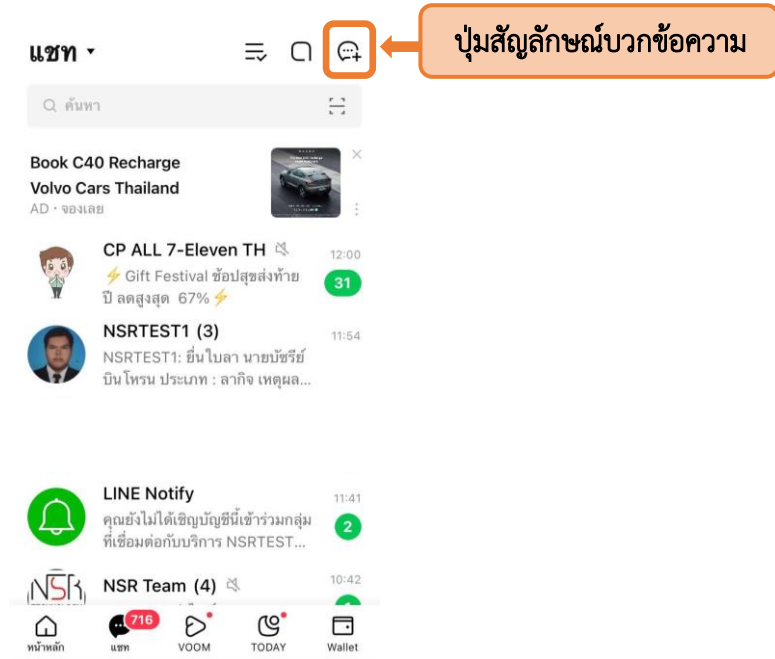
แชท ▾

ปุ่มสัญลักษณ์บวกข้อความ

ค้นหา

Book C40 Recharge
Volvo Cars Thailand
AD • จองเลย

CP ALL 7-Eleven TH
⚡Gift Festival ช้อปสุขส่งท้ายปี ลดสูงสุด 67%⚡
12:00
31

NSRTEST1 (3)
NSRTEST1: ยื่นใบลา นายบัชรีย์ บินโหรน ประเภท : ลากิจ เหตุผล...
11:54

LINE Notify
คุณยังไม่ได้เชิญบัญชีนี้เข้าร่วมกลุ่มที่เชื่อมต่อกับบริการ NSRTEST...
11:41
2

NSR Team (4)
10:42

หน้าหลัก
716
แชท
VOOM
TODAY
Wallet